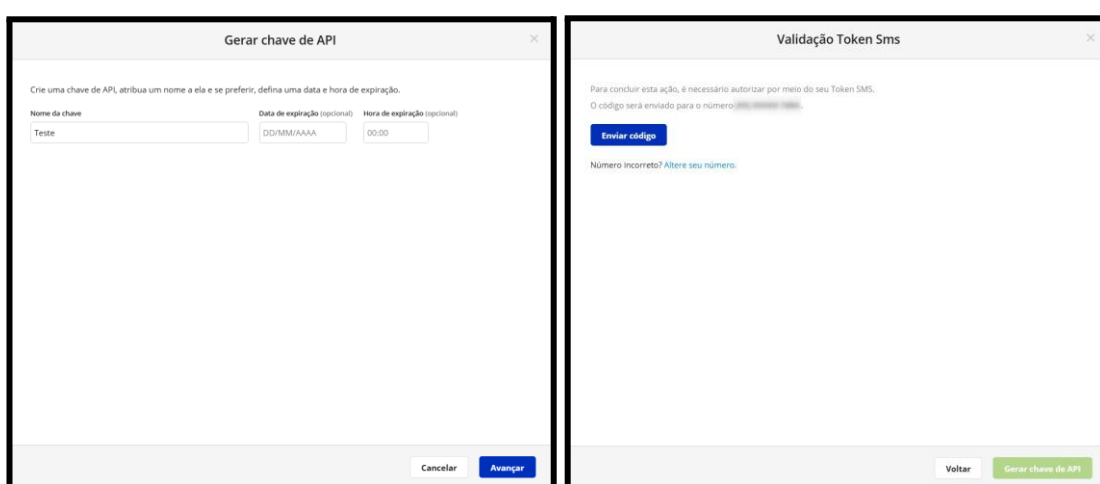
Gerar chave de API

×

Crie uma chave de API, atribua um nome a ela e se preferir, defina uma data e hora de expiração.

Nome da chave

Teste

Data de expiração (opcional)

DD/MM/AAAA

Hora de expiração (opcional)

00:00

Cancelar

Avançar

Validação Token Sms

×

Para concluir esta ação, é necessário autorizar por meio do seu Token SMS.

O código será enviado para o número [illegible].

Enviar código

Número incorreto? Altere seu número.

Voltar

Gerar chave de API